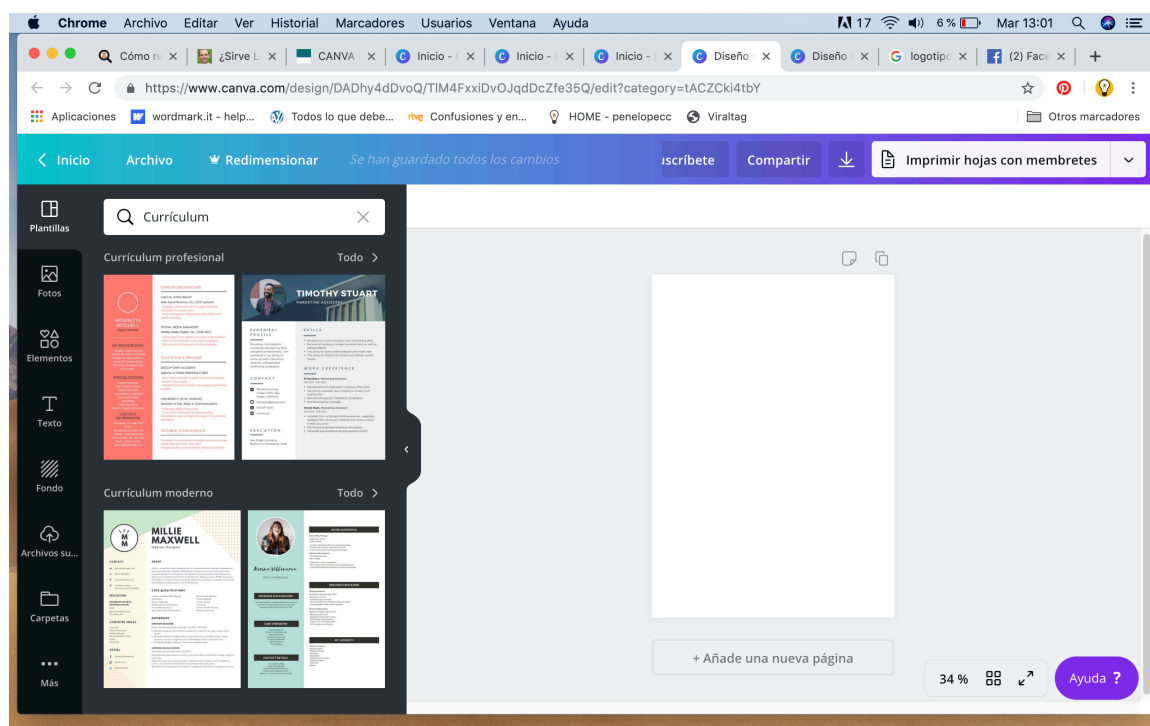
Chrome Archivo Editar Ver Historial Marcadores Usuarios Ventana Ayuda 17 6 % Mar 13:01

Cómo r ¿Sirve L CANVA Inicio - Inicio - Inicio - Diseño Diseño logotip (2) Face

https://www.canva.com/design/DADhy4dDvoQ/TlM4FxxiDvOJqdDcZfe35Q/edit?category=tACZCki4tbY

Aplicaciones wordmark.it - help... Todos lo que debe... Confusiones y en... HOME - penelopecc Viraltag Otros marcadores

Inicio Archivo Redimensionar Se han guardado todos los cambios ıscríbete Compartir Imprimir hojas con membretes

Plantillas
Fotos
Elementos
Texto
Fondo
Archivos su...
Carpetas
Más

Currículum

Currículum profesional Todo

TIMOTHY STUART
MARKETING ASSISTANT

Currículum moderno Todo

MILLIE MAXWELL

+ Añade una nueva página

34 % Ayuda ?